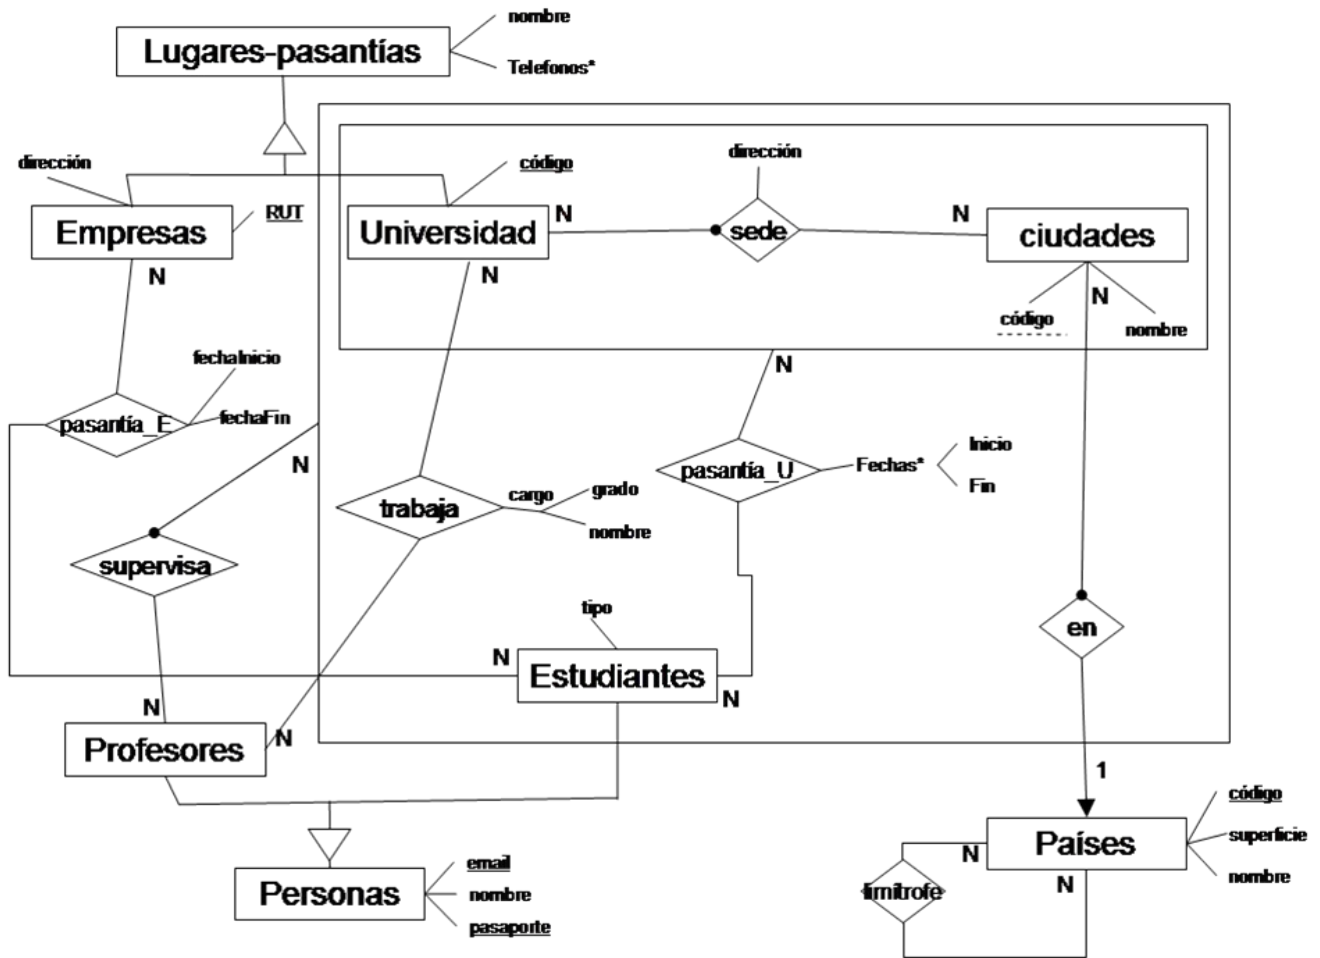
Lugares-pasantías
nombre
Telefonos*
dirección
código
dirección
Empresas
RUT
Universidad
N
sede
N
ciudades
N
N
N
código
nombre
fechaInicio
N
pasantía_E
fechaFin
N
Inicio
pasantía_U
Fechas*
Fin
trabaja
cargo
grado
nombre
supervisa
tipo
en
N
Estudiantes
N
N
Profesores
N
1
código
Países
superficie
N
nombre
limítrofe
N
email
Personas
nombre
pasaporte